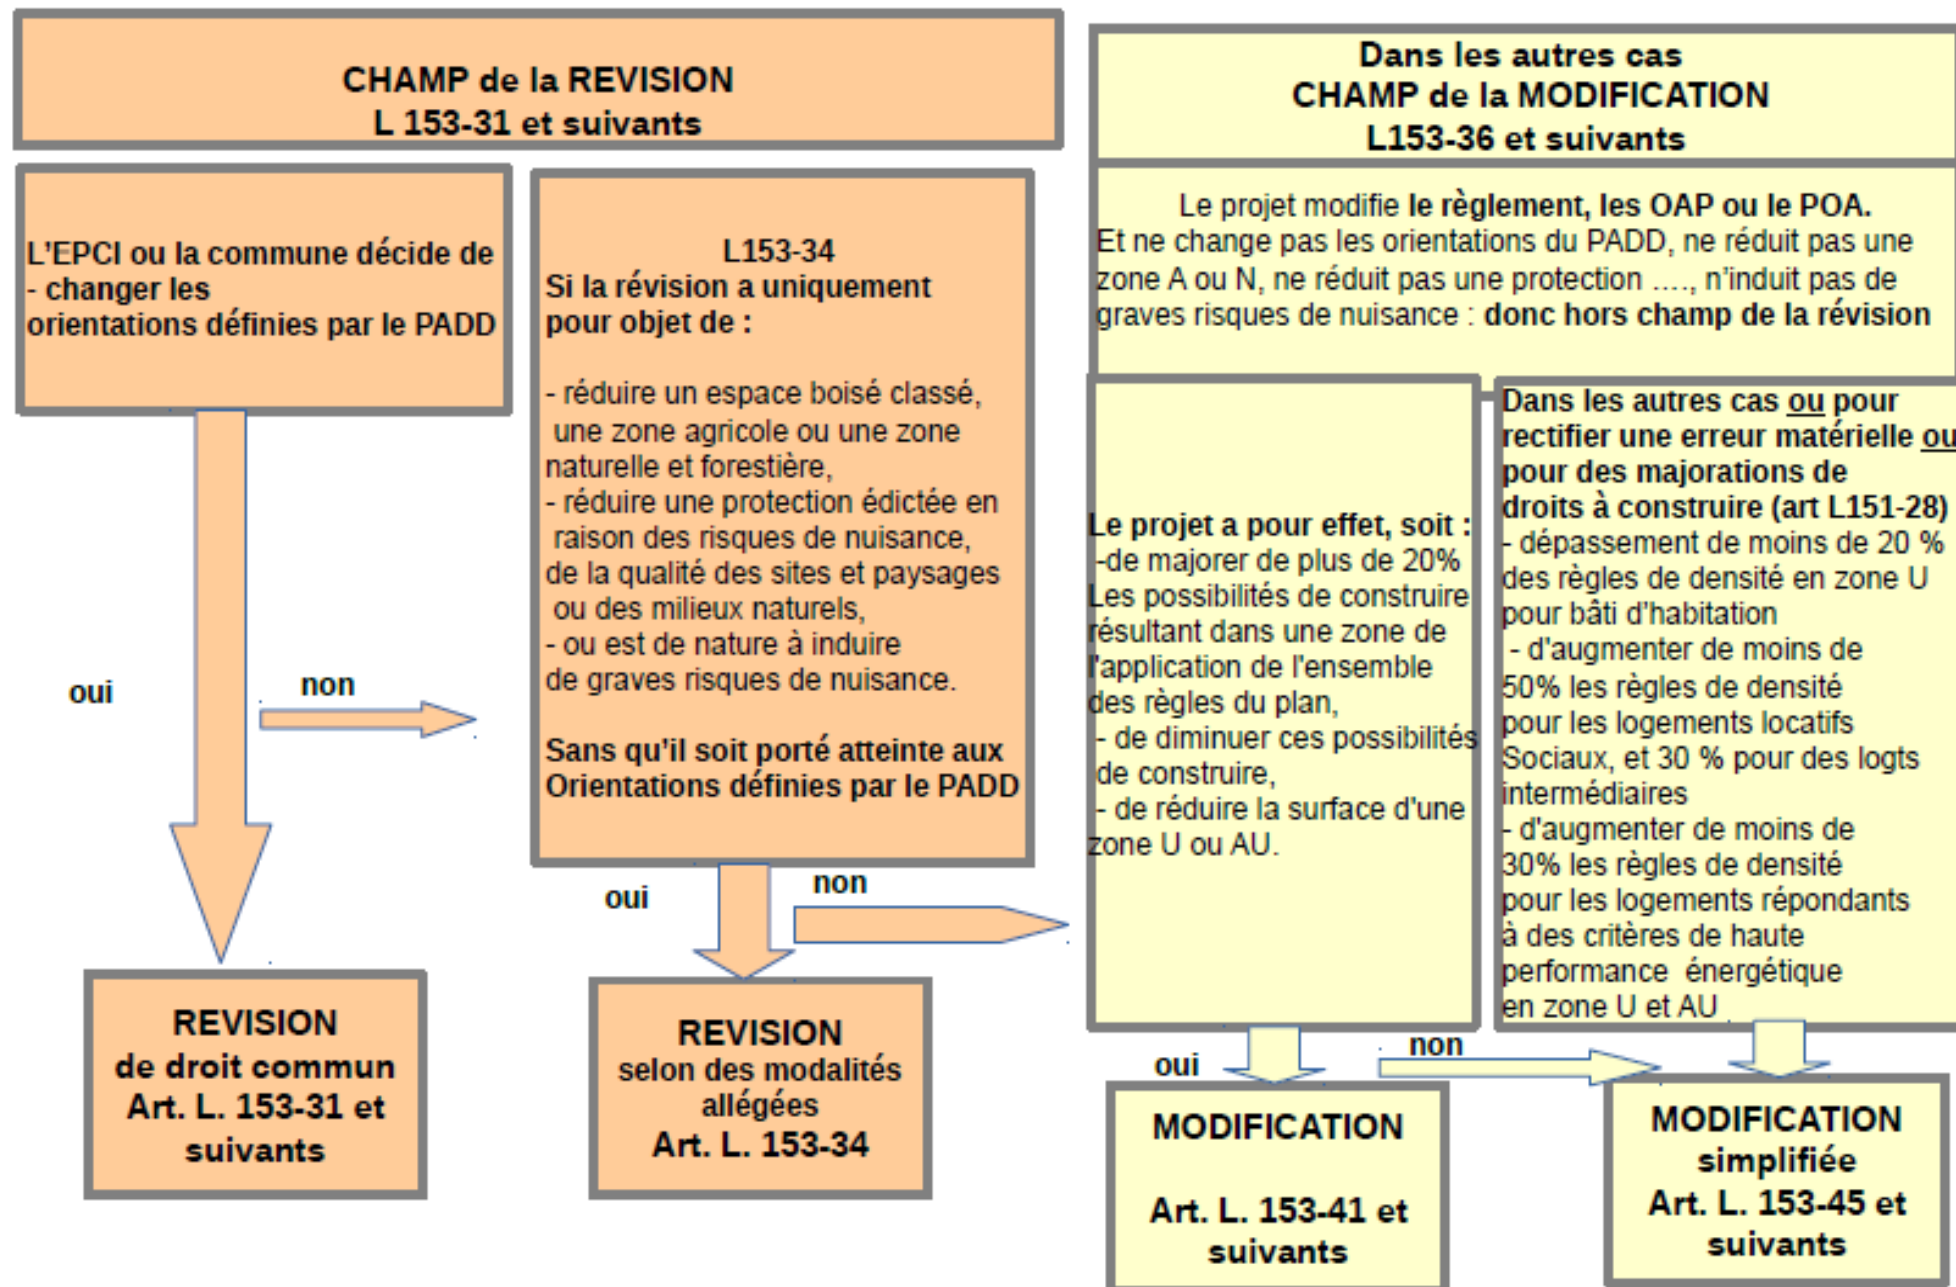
CHAMP de la REVISION
L 153-31 et suivants

L'EPCI ou la commune décide de
- changer les orientations définies par le PADD

L153-34
Si la révision a uniquement pour objet de :

- réduire un espace boisé classé, une zone agricole ou une zone naturelle et forestière,
- réduire une protection édictée en raison des risques de nuisance, de la qualité des sites et paysages ou des milieux naturels,
- ou est de nature à induire de graves risques de nuisance.

Sans qu'il soit porté atteinte aux Orientations définies par le PADD

oui

non

REVISION
de droit commun
Art. L. 153-31 et suivants

oui

non

REVISION
selon des modalités allégées
Art. L. 153-34

Dans les autres cas
CHAMP de la MODIFICATION
L153-36 et suivants

Le projet modifie le règlement, les OAP ou le POA.
Et ne change pas les orientations du PADD, ne réduit pas une zone A ou N, ne réduit pas une protection ...., n'induit pas de graves risques de nuisance : donc hors champ de la révision

Le projet a pour effet, soit :
-de majorer de plus de 20% Les possibilités de construire résultant dans une zone de l'application de l'ensemble des règles du plan,
- de diminuer ces possibilités de construire,
- de réduire la surface d'une zone U ou AU.

Dans les autres cas ou pour rectifier une erreur matérielle ou pour des majorations de droits à construire (art L151-28)
- dépassement de moins de 20 % des règles de densité en zone U pour bâti d'habitation
- d'augmenter de moins de 50% les règles de densité pour les logements locatifs Sociaux, et 30 % pour des logts intermédiaires
- d'augmenter de moins de 30% les règles de densité pour les logements répondants à des critères de haute performance énergétique en zone U et AU

oui

non

MODIFICATION
Art. L. 153-41 et suivants

MODIFICATION
simplifiée
Art. L. 153-45 et suivants